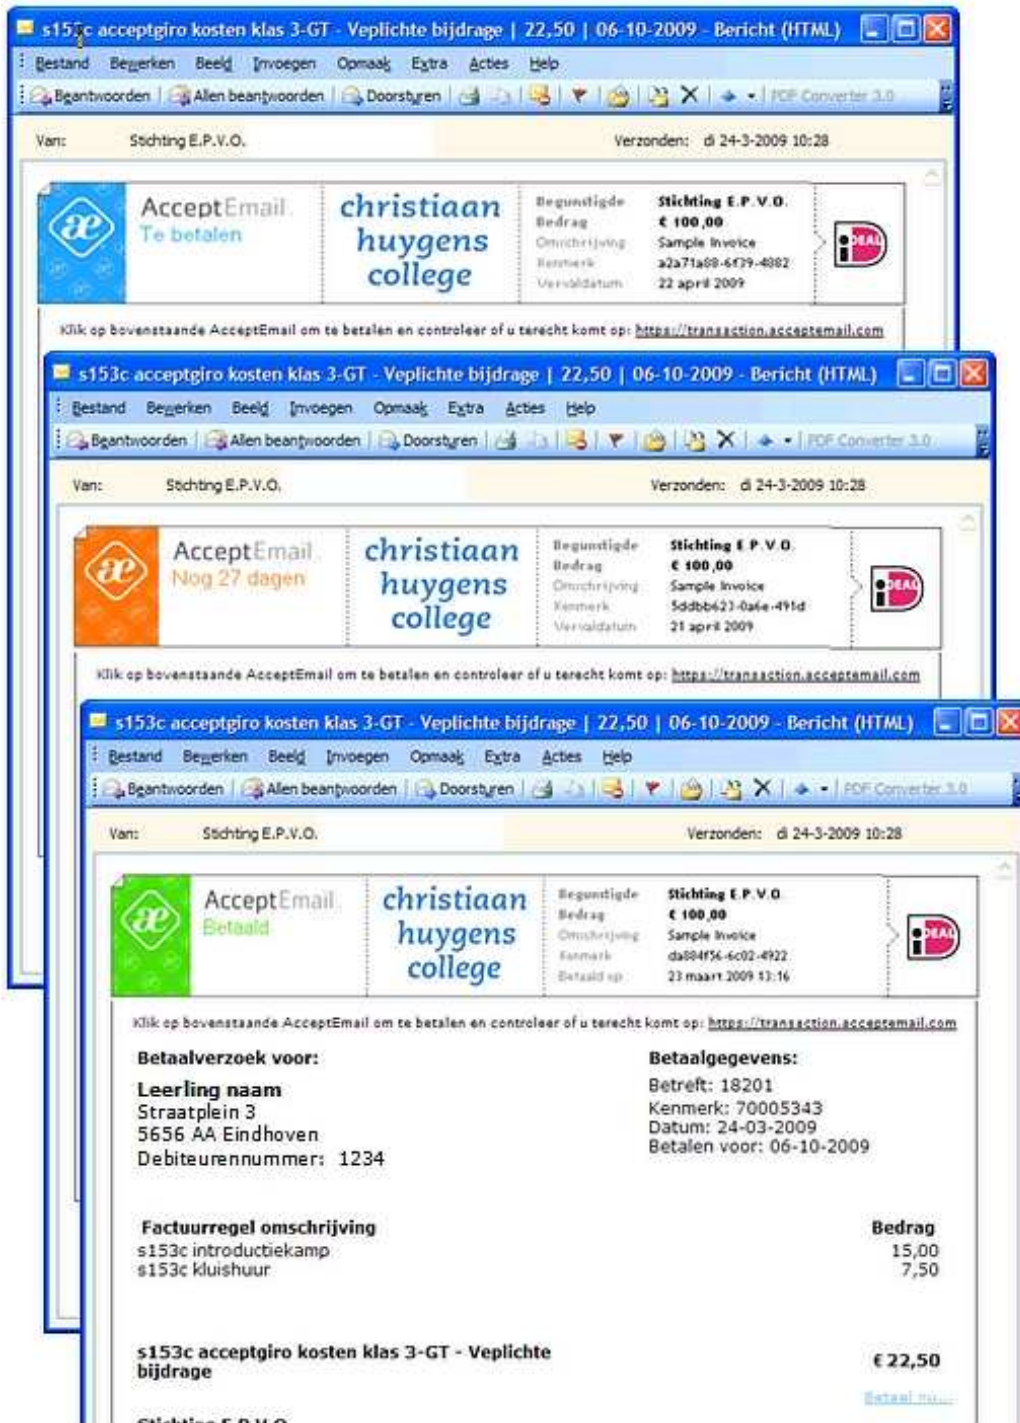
s153c acceptgiro kosten klas 3-GT - Veplichte bijdrage | 22,50 | 06-10-2009 - Bericht (HTML)

Bestand Bewerken Beeld Invoegen Opmaak Extra Acties Help

Beantwoorden Allen beantwoorden Doorsturen PDF Converter 3.0

Van: Stichting E.P.V.O. Verzonden: di 24-3-2009 10:28

AcceptEmail Te betalen

christiaan huygens college

| | |
|---|---|
| Begunstigde | Stichting E.P.V.O. |
| Bedrag | € 100,00 |
| Omschrijving | Sample Invoice |
| Kenmerk | a2a71a88-6f39-4882 |
| Vervaldatum | 22 april 2009 |

iDEAL

Klik op bovenstaande AcceptEmail om te betalen en controleer of u terecht komt op: https://transaction.acceptemail.com

s153c acceptgiro kosten klas 3-GT - Veplichte bijdrage | 22,50 | 06-10-2009 - Bericht (HTML)

Bestand Bewerken Beeld Invoegen Opmaak Extra Acties Help

Beantwoorden Allen beantwoorden Doorsturen PDF Converter 3.0

Van: Stichting E.P.V.O. Verzonden: di 24-3-2009 10:28

AcceptEmail Nog 27 dagen

christiaan huygens college

| | |
|---|---|
| Begunstigde | Stichting E.P.V.O. |
| Bedrag | € 100,00 |
| Omschrijving | Sample Invoice |
| Kenmerk | 5ddbb623-0a6e-491d |
| Vervaldatum | 21 april 2009 |

iDEAL

Klik op bovenstaande AcceptEmail om te betalen en controleer of u terecht komt op: https://transaction.acceptemail.com

s153c acceptgiro kosten klas 3-GT - Veplichte bijdrage | 22,50 | 06-10-2009 - Bericht (HTML)

Bestand Bewerken Beeld Invoegen Opmaak Extra Acties Help

Beantwoorden Allen beantwoorden Doorsturen PDF Converter 3.0

Van: Stichting E.P.V.O. Verzonden: di 24-3-2009 10:28

AcceptEmail Betaald

christiaan huygens college

| | |
|---|---|
| Begunstigde | Stichting E.P.V.O. |
| Bedrag | € 100,00 |
| Omschrijving | Sample Invoice |
| Kenmerk | da884f56-6c02-4922 |
| Betaald op | 23 maart 2009 13:16 |

iDEAL

Klik op bovenstaande AcceptEmail om te betalen en controleer of u terecht komt op: https://transaction.acceptemail.com

Betaalverzoek voor:

Leerling naam
Straatplein 3
5656 AA Eindhoven
Debiteurennummer: 1234

Betaalgegevens:
Betreft: 18201
Kenmerk: 70005343
Datum: 24-03-2009
Betalen voor: 06-10-2009

| Factuurregel omschrijving | Bedrag |
|---|---|
| s153c introductiekamp | 15,00 |
| s153c kluishuur | 7,50 |

s153c acceptgiro kosten klas 3-GT - Veplichte bijdrage € 22,50

Betaal nu...

Stichting E.P.V.O.